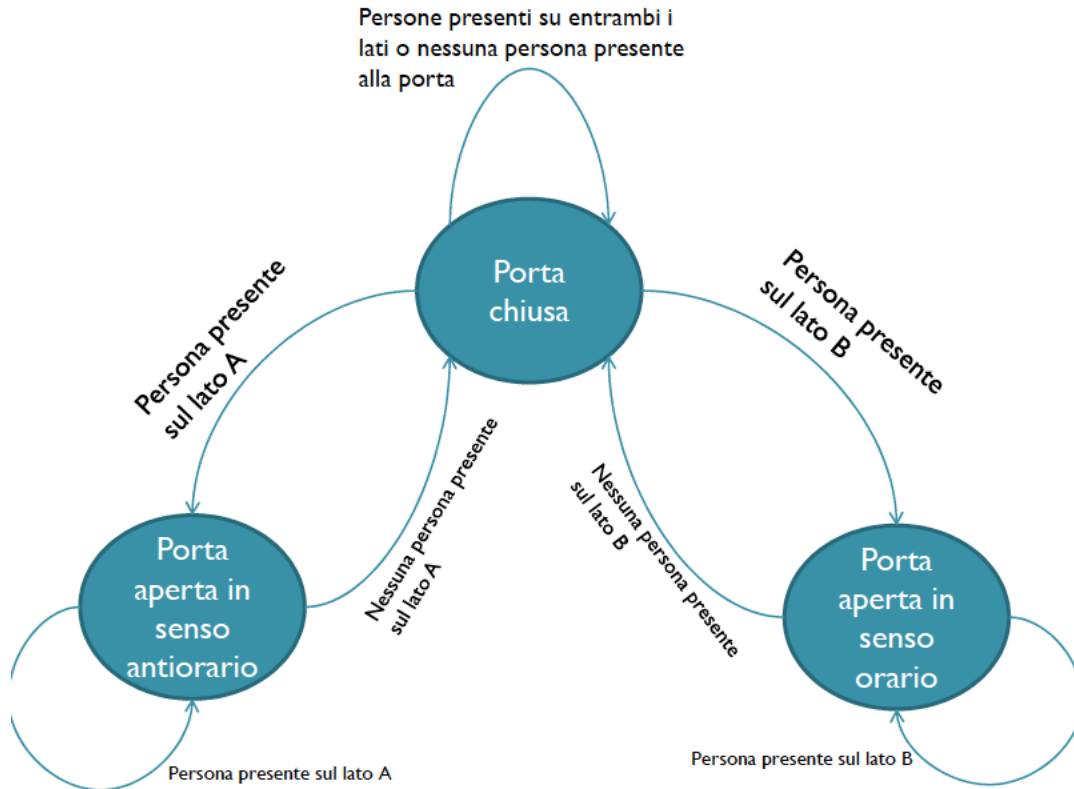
Persone presenti su entrambi i lati o nessuna persona presente alla porta

Porta chiusa

Persona presente sul lato A

Persona presente sul lato B

Nessuna persona presente sul lato A

Nessuna persona presente sul lato B

Porta aperta in senso antiorario

Porta aperta in senso orario

Persona presente sul lato A

Persona presente sul lato B